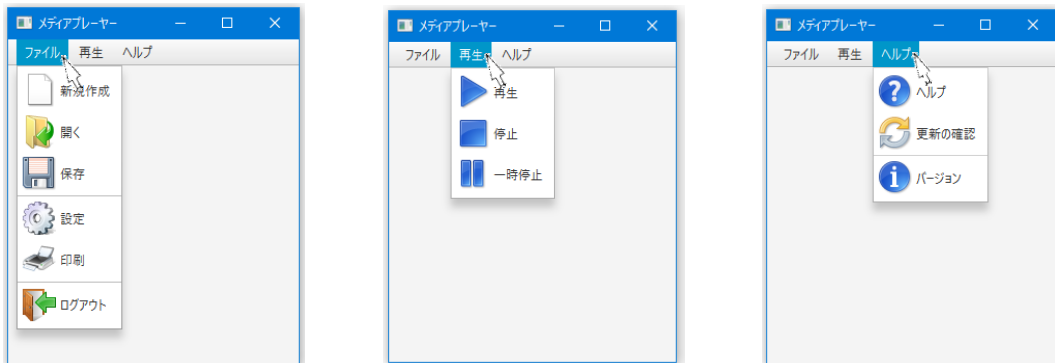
メディアプレーヤー
ファイル 再生 ヘルプ
新規作成
開く
保存
設定
印刷
ログアウト

メディアプレーヤー
ファイル 再生 ヘルプ
再生
停止
一時停止

メディアプレーヤー
ファイル 再生 ヘルプ
ヘルプ
更新の確認
バージョン